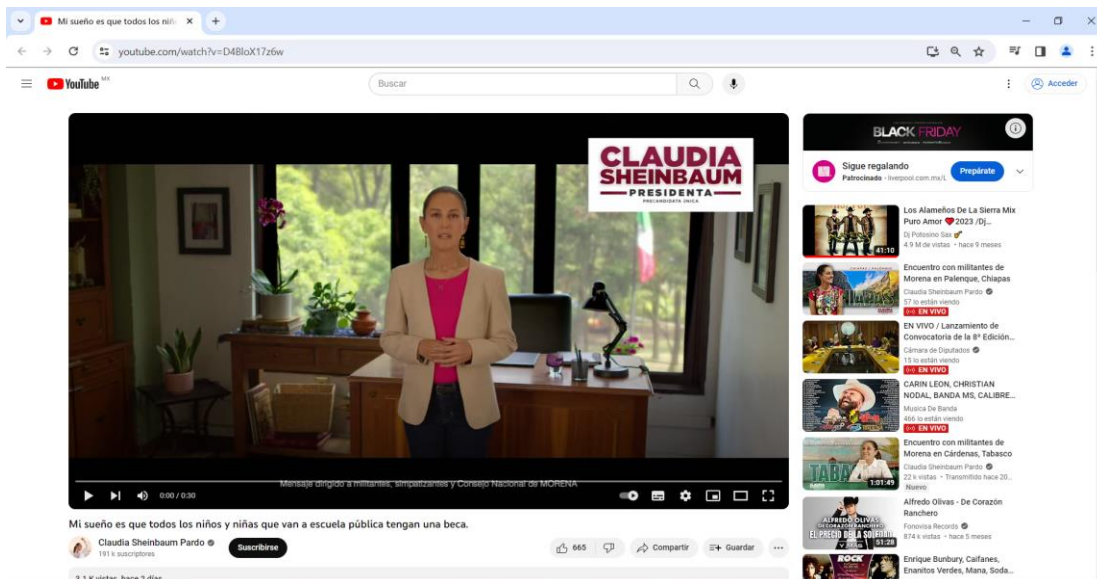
Mi sueño es que todos los niñ ×

youtube.com/watch?v=D48loX17z6w

YouTube MX

Buscar

Acceder

CLAUDIA SHEINBAUM
PRESIDENTA
PRECANDIDATA ÚNICA

Mensaje dirigido a militantes, simpatizantes y Consejo Nacional de MORENA

0:00 / 0:30

Mi sueño es que todos los niños y niñas que van a escuela pública tengan una beca.

Claudia Sheinbaum Pardo
191 k suscriptores

Suscribirse

665

Compartir

Guardar

3,1 K vistas hace 3 días

BLACK FRIDAY

Sigue regalando
Patrocinado · liverpool.com.mx/L

Prepárate

41:10
Los Alameños De La Sierra Mix Puro Amor ❤2023 /Dj...
Dj Potosino Sax
4.9 M de vistas · hace 9 meses

Encuentro con militantes de Morena en Palenque, Chiapas
Claudia Sheinbaum Pardo
57 lo están viendo
EN VIVO

EN VIVO / Lanzamiento de Convocatoria de la 8ª Edición...
Cámara de Diputados
15 lo están viendo
EN VIVO

CARIN LEON, CHRISTIAN NODAL, BANDA MS, CALIBRE...
Musica De Banda
466 lo están viendo
EN VIVO

1:01:49
Encuentro con militantes de Morena en Cárdenas, Tabasco
Claudia Sheinbaum Pardo
22 k vistas · Transmitido hace 20...
Nuevo

ALFREDO OLIVAS
EL PRECIO DE LA SOLEDAD
51:28
Alfredo Olivas - De Corazón Ranchero
Fonovisa Records
874 k vistas · hace 5 meses

ROCK
Enrique Bunbury, Caifanes, Enanitos Verdes, Mana, Soda...